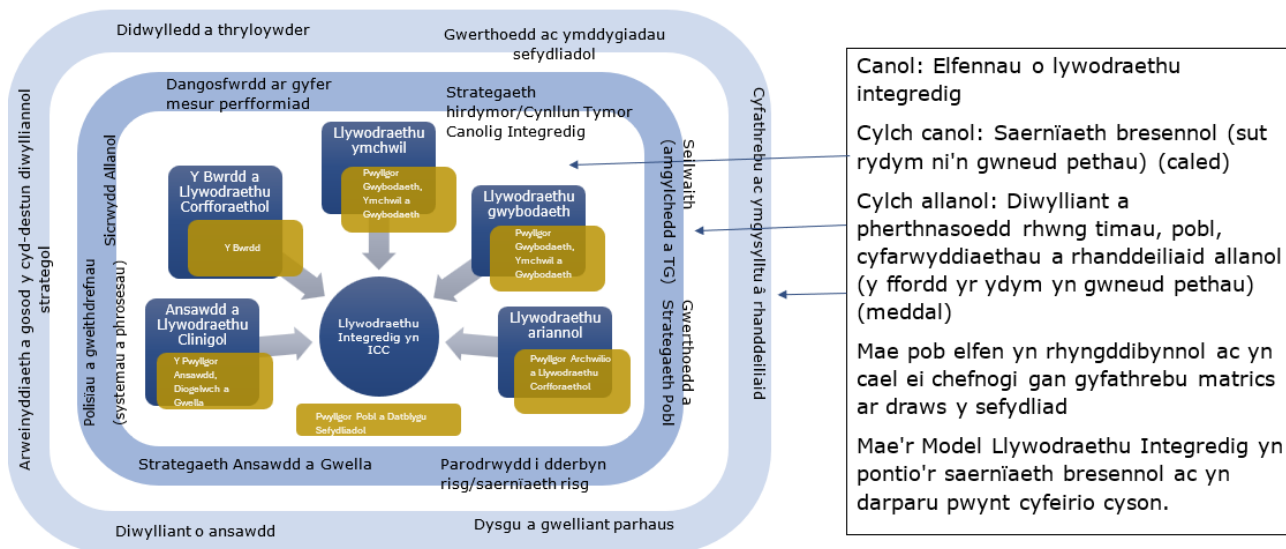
Didwylledd a thryloywder

Gwerthoedd ac ymddygiadau sefydliadol

Arweinyddiaeth a gosod y cyd-destun diwylliannol strategol

Cyfathrebu ac ymgysylltu â rhanddeiliaid

Diwylliant o ansawdd

Dysgu a gwelliant parhaus

Dangosfwrdd ar gyfer mesur perfformiad

Strategaeth hirdymor/Cynllun Tymor Canolig Integredig

Sicrwydd Allanol

Polisïau a gweithdrefnau (systemau a phrosesau)

Seilwaith (amgylchedd a TG)

Gwerthoedd a Strategaeth Pobl

Strategaeth Ansawdd a Gwella

Parodrwydd i dderbyn risg/saernïaeth risg

Llywodraethu ymchwil

Pwyllgor Gwybodaeth, Ymchwil a Gwybodaeth

Y Bwrdd a Llywodraethu Corfforaethol

Y Bwrdd

Llywodraethu gwybodaeth

Pwyllgor Gwybodaeth, Ymchwil a Gwybodaeth

Ansawdd a Llywodraethu Clinigol

Y Pwyllgor Ansawdd, Diogelwch a Gwella

Llywodraethu Integredig yn ICC

Llywodraethu ariannol

Pwyllgor Archwilio a Llywodraethu Corfforaethol

Pwyllgor Pobl a Datblygu Sefydliadol

Canol: Elfennau o lywodraethu integredig

Cylch canol: Saernïaeth bresennol (sut rydym ni'n gwneud pethau) (caled)

Cylch allanol: Diwylliant a pherthnasoedd rhwng timau, pobl, cyfarwyddiaethau a rhanddeiliaid allanol (y ffordd yr ydym yn gwneud pethau) (meddal)

Mae pob elfen yn rhyngddibynnol ac yn cael ei chefnogi gan gyfathrebu matrics ar draws y sefydliad

Mae'r Model Llywodraethu Integredig yn pontio'r saernïaeth bresennol ac yn darparu pwynt cyfeirio cyson.